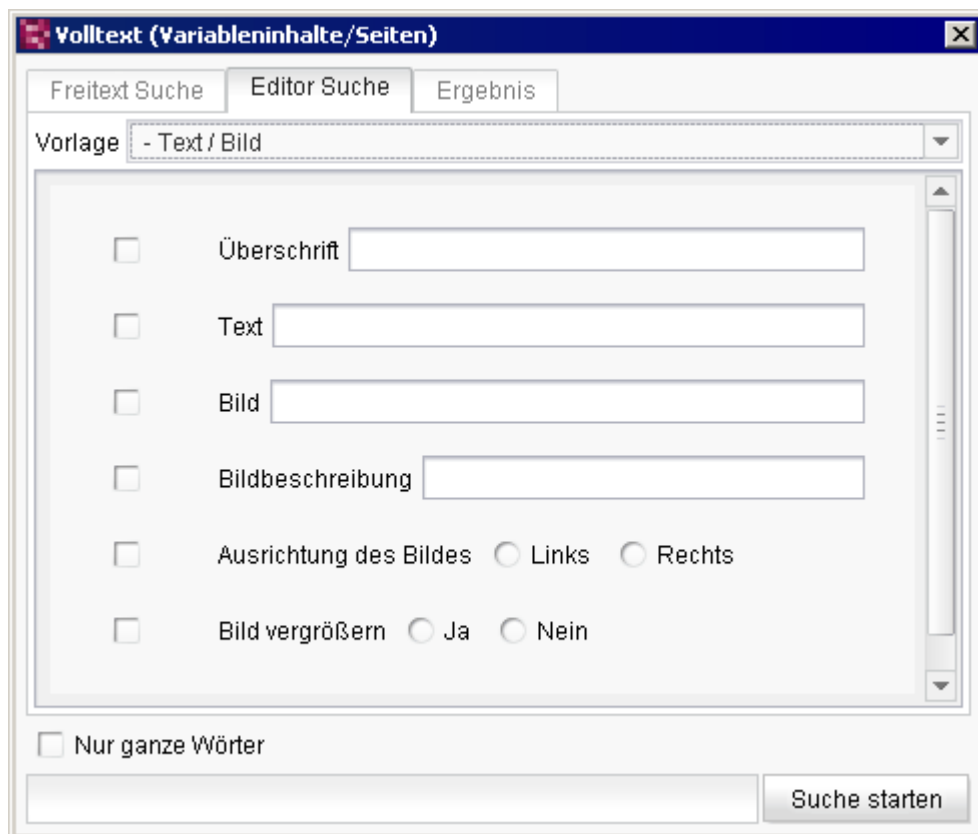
Volltext (Variableninhalte/Seiten)

Freitext Suche | Editor Suche | Ergebnis

Vorlage - Text / Bild

Überschrift

Text

Bild

Bildbeschreibung

Ausrichtung des Bildes Links Rechts

Bild vergrößern Ja Nein

Nur ganze Wörter

Suche starten